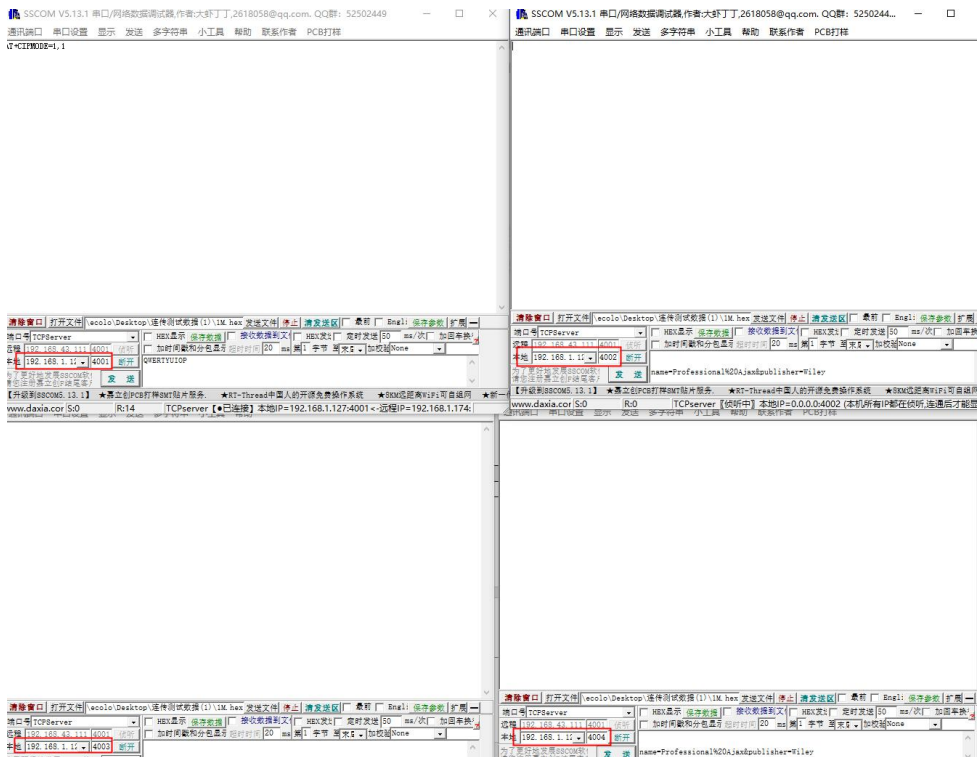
SSCOM V5.13.1 串口/网络数据调试器,作者:大虾丁丁,2618058@qq.com. QQ群: 52502449
通讯端口 串口设置 显示 发送 多字符串 小工具 帮助 联系作者 PCB打样
AT+CIPMODE=1,1

清除窗口 打开文件 \ecolo\Desktop\连传测试数据(1)\1M.hex 发送文件 停止 清发送区 最前 English 保存参数 扩展
端口号 TCPServer HEX显示 保存数据 接收数据到文件 HEX发送 定时发送 50 ms/次 加回车换行
远程 192.168.43.111 4001 断开 加时间戳和分包显示 超时时间 20 ms 第1 字节 至末尾 加校验 None
本地 192.168.1.12 4001 断开 QWERTYUIOP
为了更好地发展SSCOM软件 请您注册嘉立创P结尾客户 发送
【升级到SSCOM5.13.1】 ★嘉立创PCB打样SMT贴片服务. ★RT-Thread中国人的开源免费操作系统 ★8KM远距离WiFi可自组网
www.daxia.com S:0 R:14 TCPserver【●已连接】本地IP=192.168.1.127:4001<-远程IP=192.168.1.174:

SSCOM V5.13.1 串口/网络数据调试器,作者:大虾丁丁,2618058@qq.com. QQ群: 5250244...
通讯端口 串口设置 显示 发送 多字符串 小工具 帮助 联系作者 PCB打样

清除窗口 打开文件 \ecolo\Desktop\连传测试数据(1)\1M.hex 发送文件 停止 清发送区 最前 English 保存参数 扩展
端口号 TCPServer HEX显示 保存数据 接收数据到文件 HEX发送 定时发送 50 ms/次 加回车换行
远程 192.168.43.111 4001 断开 加时间戳和分包显示 超时时间 20 ms 第1 字节 至末尾 加校验 None
本地 192.168.1.12 4002 断开 name=Professional%20Ajax&publisher=Wiley
为了更好地发展SSCOM软件 请您注册嘉立创P结尾客户 发送
【升级到SSCOM5.13.1】 ★嘉立创PCB打样SMT贴片服务. ★RT-Thread中国人的开源免费操作系统 ★8KM远距离WiFi可自组网
www.daxia.com S:0 R:0 TCPserver【侦听中】本地IP=0.0.0.0:4002 (本机所有IP都在侦听,连通后才能显

清除窗口 打开文件 \ecolo\Desktop\连传测试数据(1)\1M.hex 发送文件 停止 清发送区 最前 English 保存参数 扩展
端口号 TCPServer HEX显示 保存数据 接收数据到文件 HEX发送 定时发送 50 ms/次 加回车换行
远程 192.168.43.111 4001 断开 加时间戳和分包显示 超时时间 20 ms 第1 字节 至末尾 加校验 None
本地 192.168.1.12 4003 断开

清除窗口 打开文件 \ecolo\Desktop\连传测试数据(1)\1M.hex 发送文件 停止 清发送区 最前 English 保存参数 扩展
端口号 TCPServer HEX显示 保存数据 接收数据到文件 HEX发送 定时发送 50 ms/次 加回车换行
远程 192.168.43.111 4001 断开 加时间戳和分包显示 超时时间 20 ms 第1 字节 至末尾 加校验 None
本地 192.168.1.12 4004 断开
为了更好地发展SSCOM软件 发送 name=Professional%20Ajax&publisher=Wiley